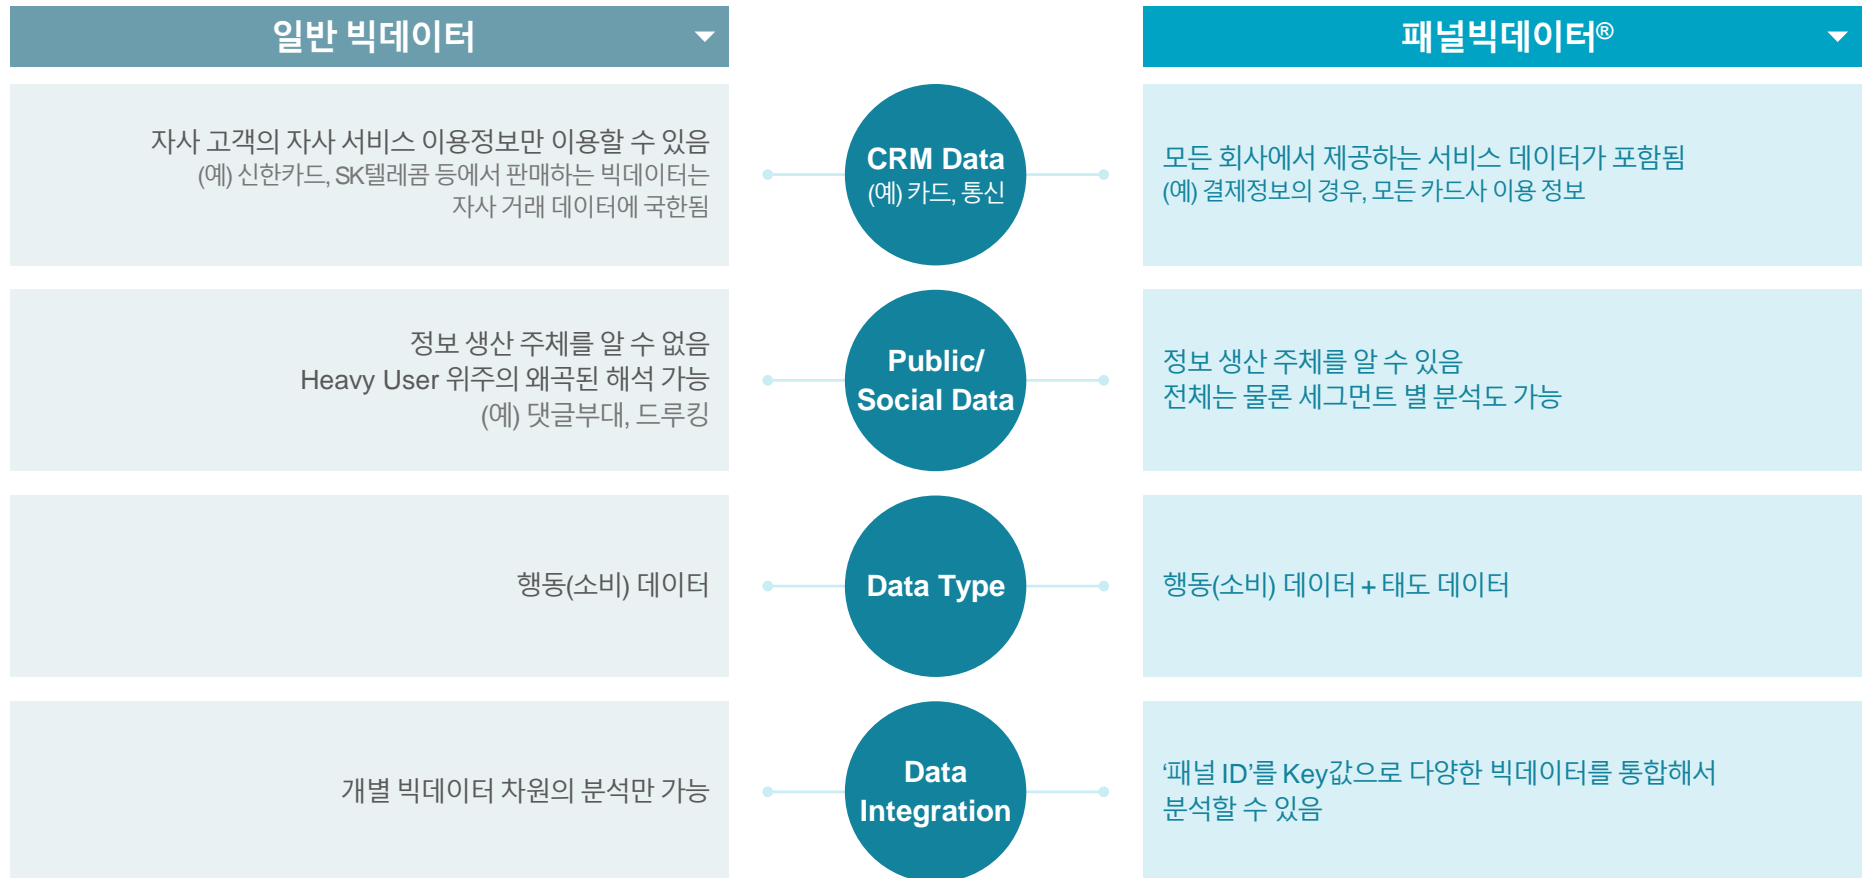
일반 빅데이터

패널빅데이터®

자사 고객의 자사 서비스 이용정보만 이용할 수 있음
(예) 신한카드, SK텔레콤 등에서 판매하는 빅데이터는 자사 거래 데이터에 국한됨

CRM Data
(예) 카드, 통신

모든 회사에서 제공하는 서비스 데이터가 포함됨
(예) 결제정보의 경우, 모든 카드사 이용 정보

정보 생산 주체를 알 수 없음
Heavy User 위주의 왜곡된 해석 가능
(예) 댓글부대, 드루킹

Public/
Social Data

정보 생산 주체를 알 수 있음
전체는 물론 세그먼트 별 분석도 가능

행동(소비) 데이터

Data Type

행동(소비) 데이터 + 태도 데이터

개별 빅데이터 차원의 분석만 가능

Data
Integration

'패널 ID'를 Key값으로 다양한 빅데이터를 통합해서 분석할 수 있음